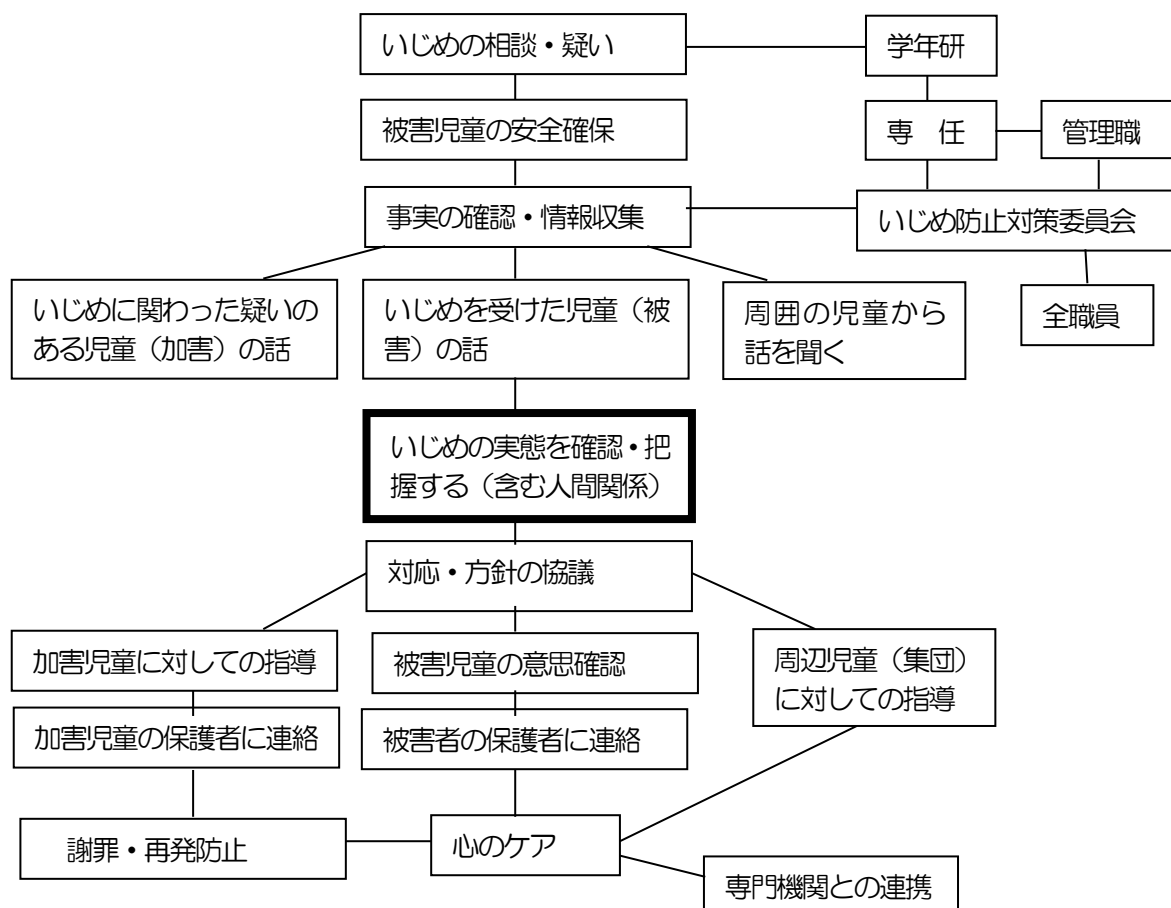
いじめの相談・疑い

学年研

被害児童の安全確保

専　任

管理職

事実の確認・情報収集

いじめ防止対策委員会

いじめに関わった疑いのある児童（加害）の話

いじめを受けた児童（被害）の話

周囲の児童から話を聞く

全職員

いじめの実態を確認・把握する（含む人間関係）

対応・方針の協議

加害児童に対しての指導

被害児童の意思確認

周辺児童（集団）に対しての指導

加害児童の保護者に連絡

被害者の保護者に連絡

謝罪・再発防止

心のケア

専門機関との連携